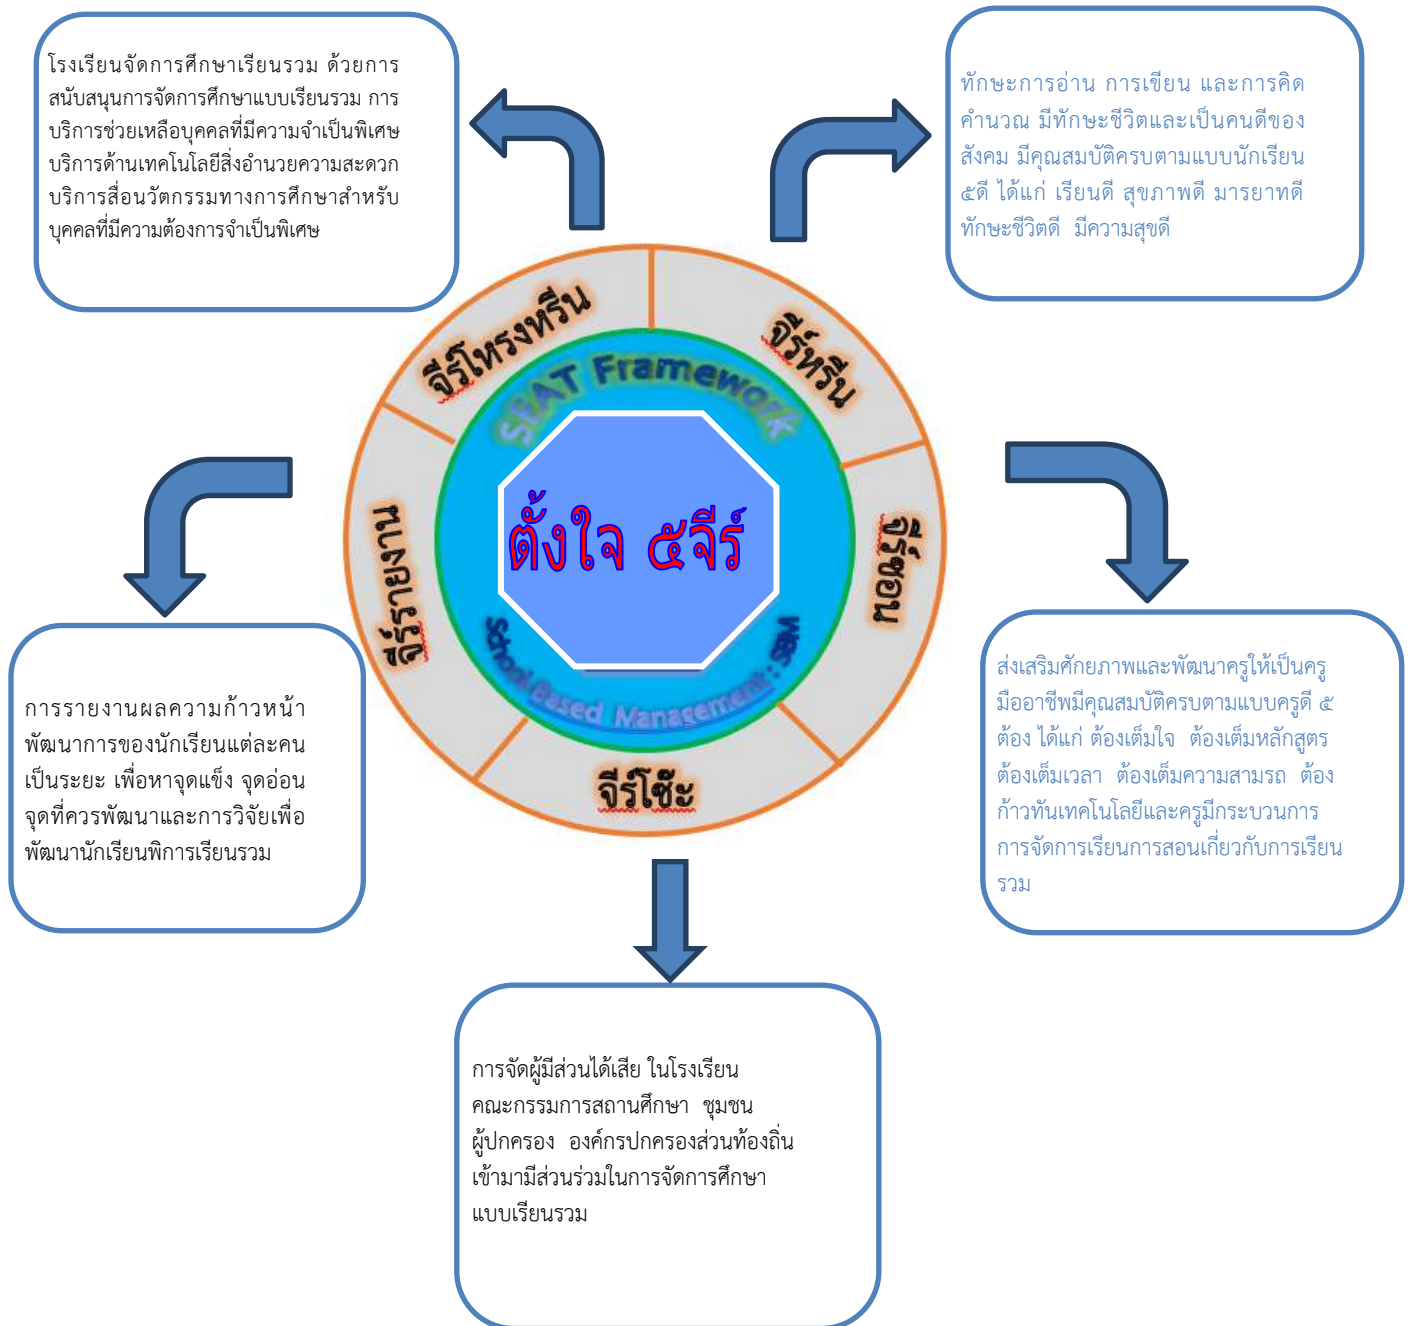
โรงเรียนจัดการศึกษาเรียนรวม ด้วยการสนับสนุนการจัดการศึกษาแบบเรียนรวม การบริการช่วยเหลือบุคคลที่มีความจำเป็นพิเศษ บริการด้านเทคโนโลยีสิ่งอำนวยความสะดวก บริการสื่อนวัตกรรมทางการศึกษาสำหรับบุคคลที่มีความต้องการจำเป็นพิเศษ

ทักษะการอ่าน การเขียน และการคิดคำนวณ มีทักษะชีวิตและเป็นคนดีของสังคม มีคุณสมบัติครบตามแบบนักเรียน ๕ดี ได้แก่ เรียนดี สุขภาพดี มารยาทดี ทักษะชีวิตดี มีความสุขดี

จีรีโหรงหรีน

จีรีหรีน

SEAT Framework

ตั้งใจ ๕จีรี์

จีรีหอน

จีรีรายงาน

School Based Management : SBM

จีรีโช๊ะ

การรายงานผลความก้าวหน้าพัฒนาการของนักเรียนแต่ละคนเป็นระยะ เพื่อหาจุดแข็ง จุดอ่อน จุดที่ควรพัฒนาและการวิจัยเพื่อพัฒนานักเรียนพิการเรียนรวม

ส่งเสริมศักยภาพและพัฒนาครูให้เป็นครูมืออาชีพมีคุณสมบัติครบตามแบบครูดี ๕ ต้อง ได้แก่ ต้องเต็มใจ ต้องเต็มหลักสูตร ต้องเต็มเวลา ต้องเต็มความสามรถ ต้องก้าวทันเทคโนโลยีและครูมีกระบวนการการจัดการเรียนการสอนเกี่ยวกับการเรียนรวม

การจัดผู้มีส่วนได้เสีย ในโรงเรียน คณะกรรมการสถานศึกษา ชุมชน ผู้ปกครอง องค์กรปกครองส่วนท้องถิ่น เข้ามามีส่วนร่วมในการจัดการศึกษาแบบเรียนรวม